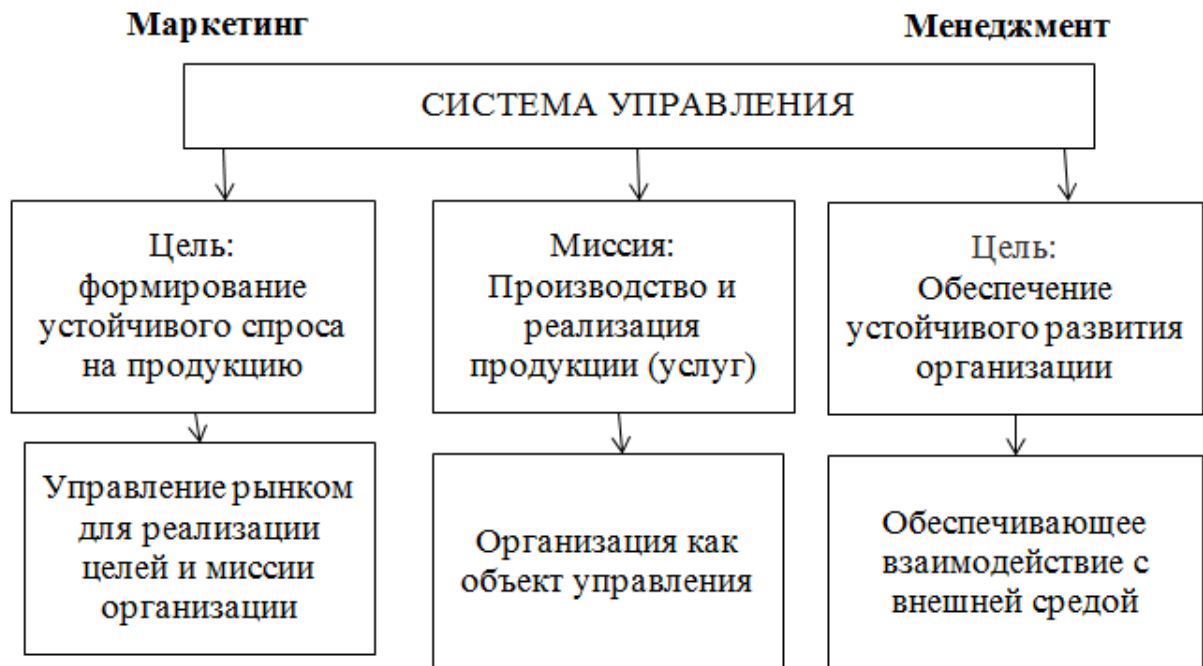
Маркетинг

Менеджмент

СИСТЕМА УПРАВЛЕНИЯ

Цель: формирование устойчивого спроса на продукцию

Управление рынком для реализации целей и миссии организации

Миссия: Производство и реализация продукции (услуг)

Организация как объект управления

Цель: Обеспечение устойчивого развития организации

Обеспечивающее взаимодействие с внешней средой